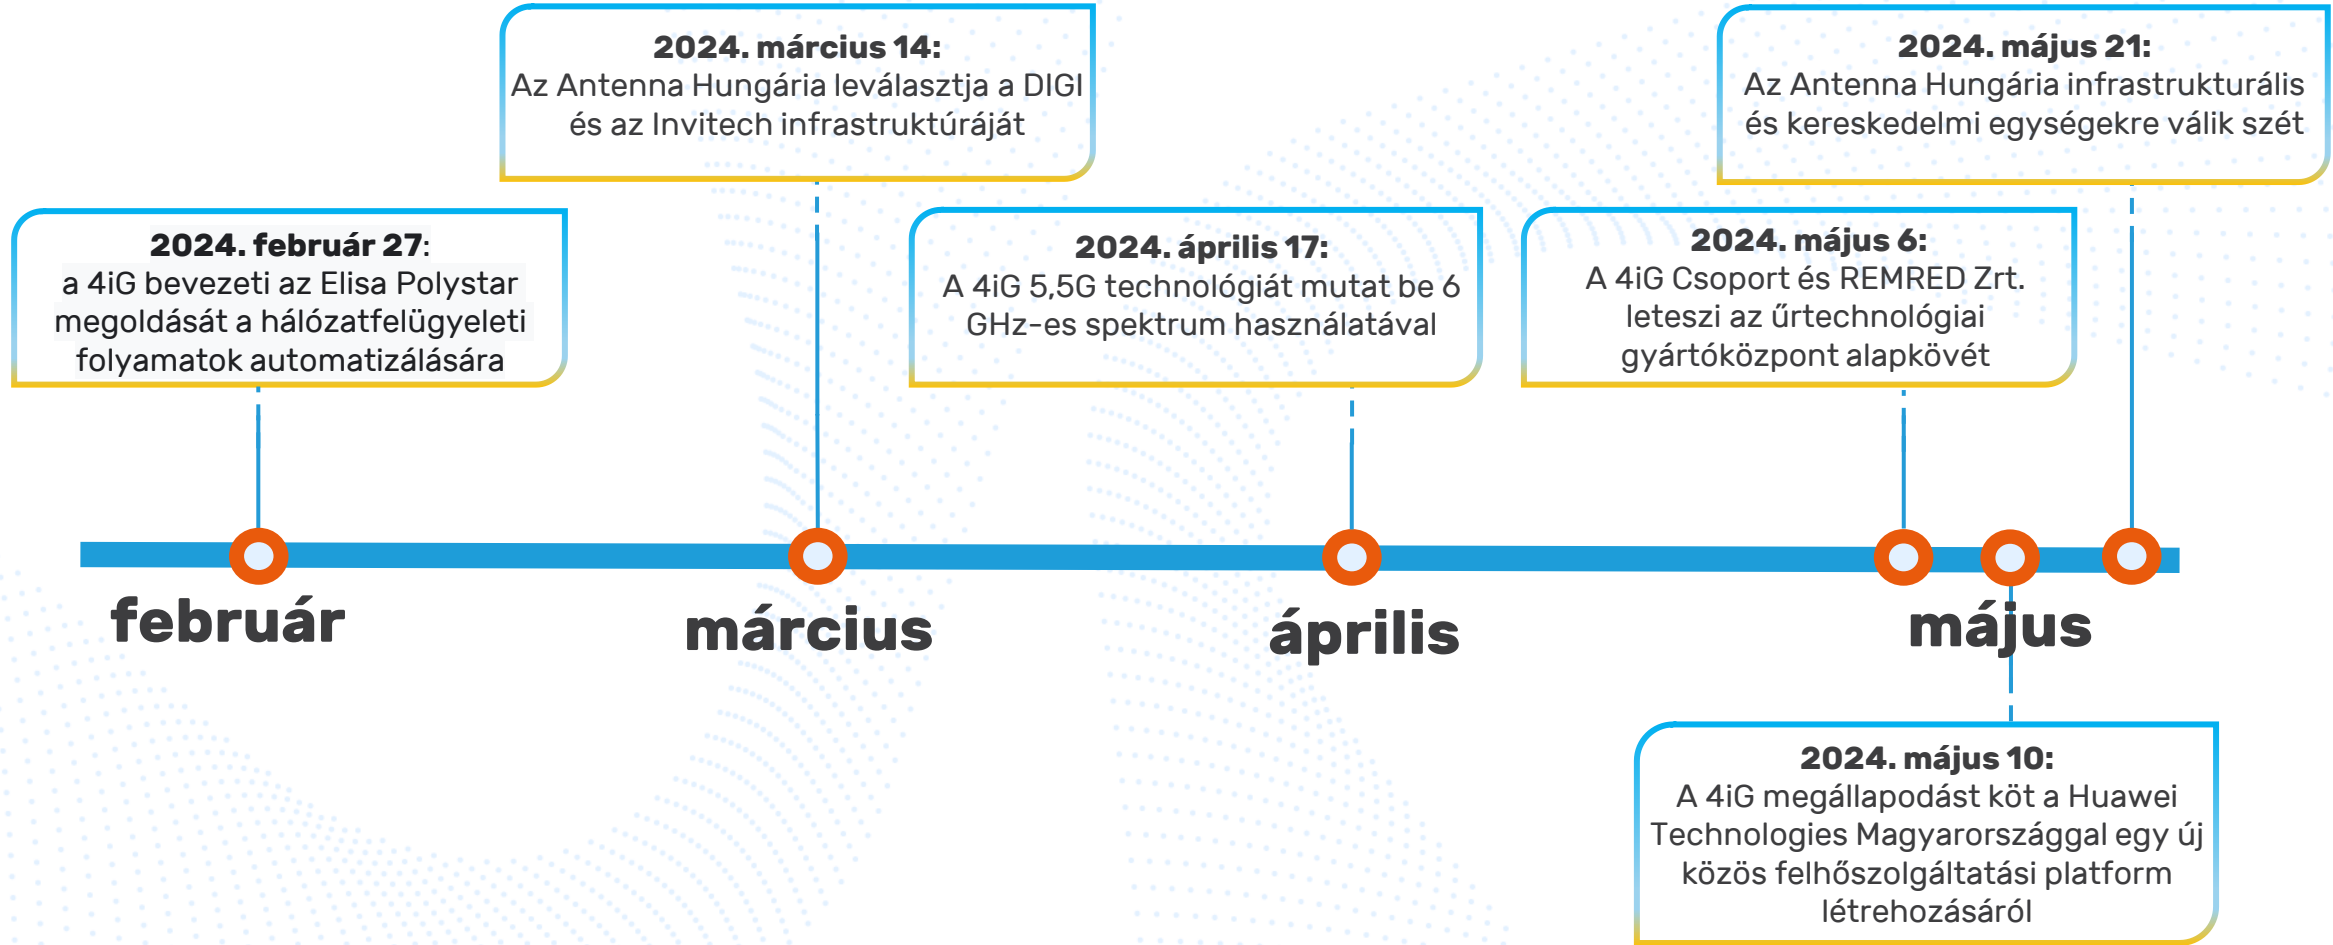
2024. március 14:
Az Antenna Hungária leválasztja a DIGI és az Invitech infrastruktúráját

2024. május 21:
Az Antenna Hungária infrastrukturális és kereskedelmi egységekre válik szét

2024. február 27:
a 4iG bevezeti az Elisa Polystar megoldását a hálózatfelügyeleti folyamatok automatizálására

2024. április 17:
A 4iG 5,5G technológiát mutat be 6 GHz-es spektrum használatával

2024. május 6:
A 4iG Csoport és REMRED Zrt. leteszi az űrtechnológiai gyártóközpont alapkövét

február

március

április

május

2024. május 10:
A 4iG megállapodást köt a Huawei Technologies Magyarországgal egy új közös felhőszolgáltatási platform létrehozásáról